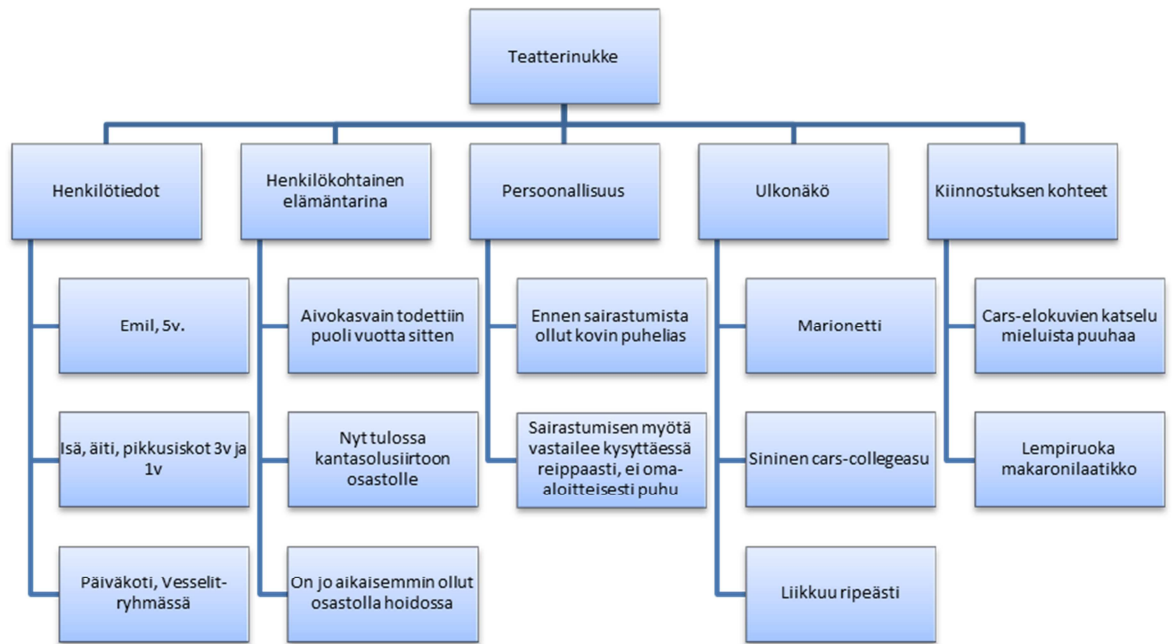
Teatterinukke

Henkilötiedot

Emil, 5v.

Isä, äiti, pikkusiskot 3v ja 1v

Päiväkoti, Vesselit-ryhmässä

Henkilökohtainen elämäntarina

Aivokasvain todettiin puoli vuotta sitten

Nyt tulossa kantasolusiirtoon osastolle

On jo aikaisemmin ollut osastolla hoidossa

Persoonallisuus

Ennen sairastumista ollut kovin puhelias

Sairastumisen myötä vastailee kysyttäessä reippaasti, ei oma-aloitteisesti puhu

Ulkonäkö

Marionetti

Sininen cars-collegeasu

Liikkuu ripeästi

Kiinnostuksen kohteet

Cars-elokuvien katselu mieluista puuhaa

Lempiruoka makaronilaatikko